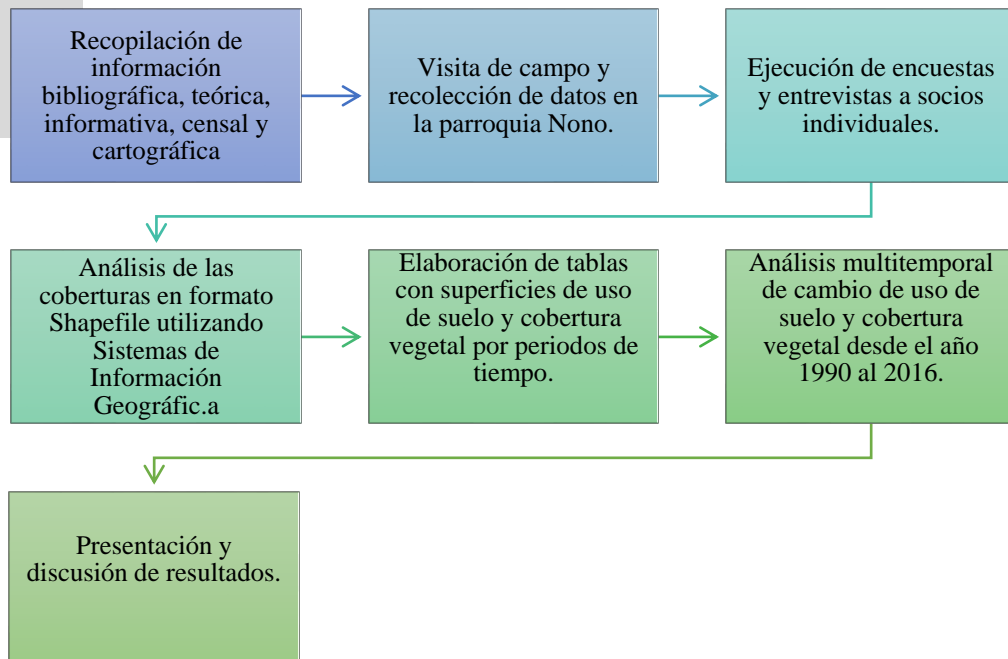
Recopilación de información bibliográfica, teórica, informativa, censal y cartográfica

Visita de campo y recolección de datos en la parroquia Nono.

Ejecución de encuestas y entrevistas a socios individuales.

Análisis de las coberturas en formato Shapefile utilizando Sistemas de Información Geográfic.a

Elaboración de tablas con superficies de uso de suelo y cobertura vegetal por periodos de tiempo.

Análisis multitemporal de cambio de uso de suelo y cobertura vegetal desde el año 1990 al 2016.

Presentación y discusión de resultados.